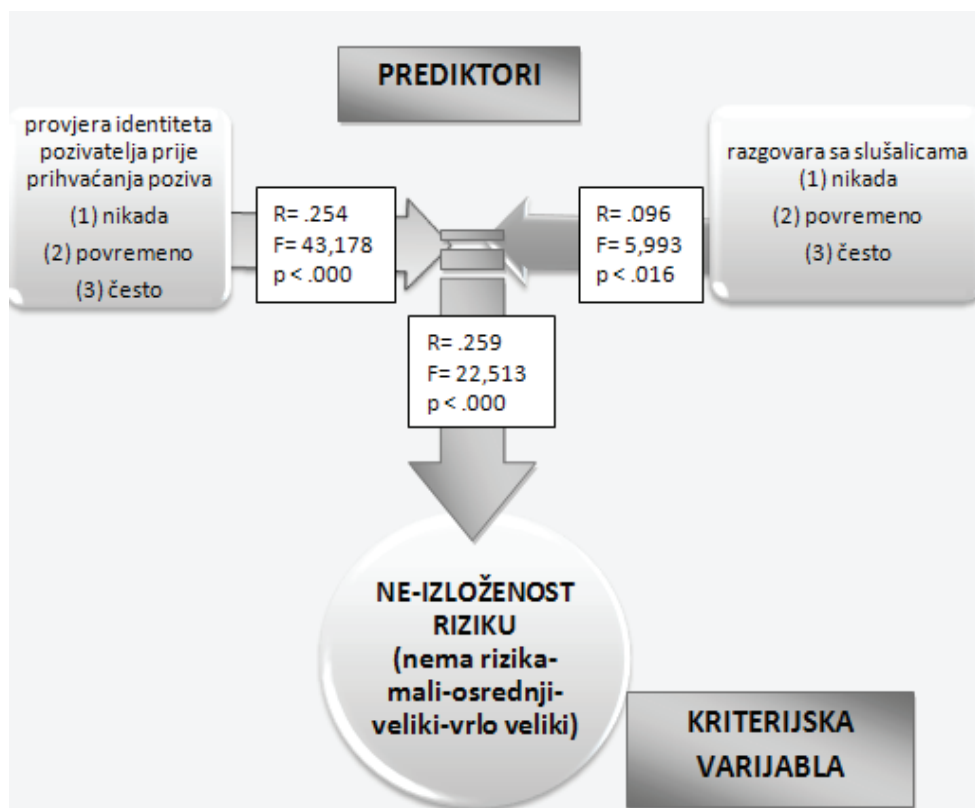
PREDIKTORI

provjera identiteta pozivatelja prije prihvaćanja poziva
(1) nikada
(2) povremeno
(3) često

R= .254
F= 43,178
p < .000

R= .096
F= 5,993
p < .016

razgovara sa slušalicama
(1) nikada
(2) povremeno
(3) često

R= .259
F= 22,513
p < .000

NE-IZLOŽENOST RIZIKU (nema rizika-mali-osrednji-veliki-vrlo veliki)

KRITERIJSKA VARIJABLA